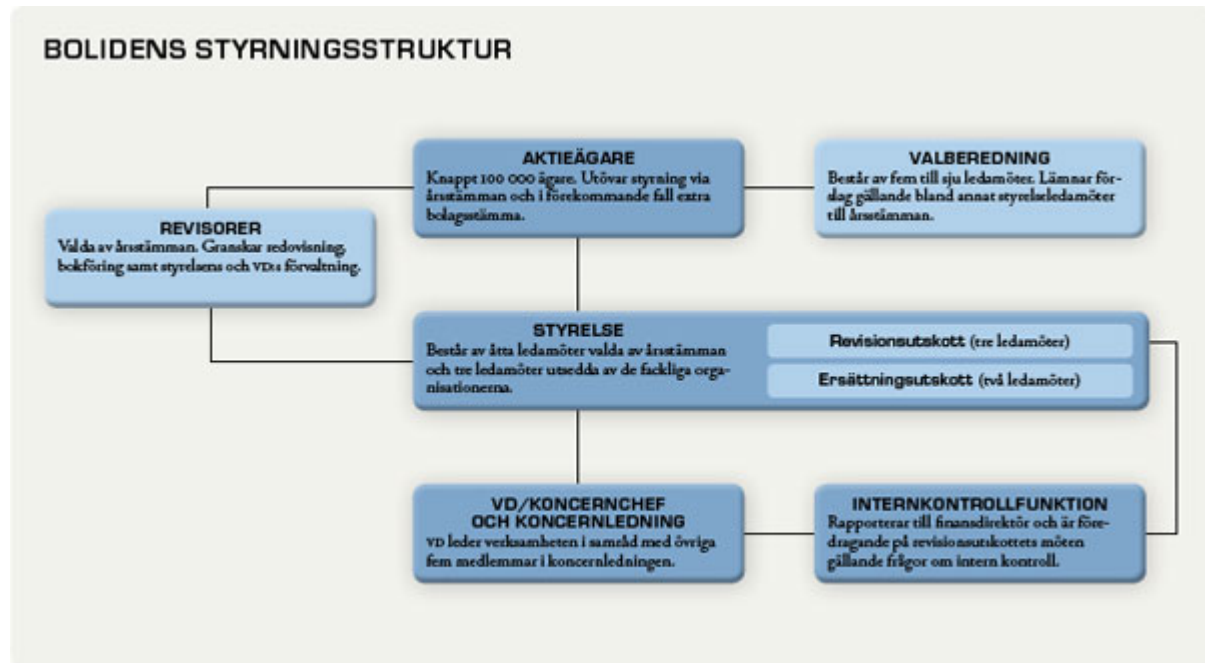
BOLIDENS STYRNINGSSTRUKTUR

AKTIEÄGARE
Knappt 100 000 ägare. Utövar styrning via årsstämman och i förekommande fall extra bolagsstämma.

VALBEREDNING
Består av fem till sju ledamöter. Lämnar förslag gällande bland annat styrelseledamöter till årsstämman.

REVISORER
Valda av årsstämman. Granskar redovisning, bokföring samt styrelsens och VD:s förvaltning.

STYRELSE
Består av åtta ledamöter valda av årsstämman och tre ledamöter utsedda av de fackliga organisationerna.

Revisionsutskott (tre ledamöter)

Ersättningsutskott (två ledamöter)

VD/KONCERNCHEF OCH KONCERNLEDNING
VD leder verksamheten i samråd med övriga fem medlemmar i koncernledningen.

INTERNKONTROLLFUNKTION
Rapporterar till finansdirektör och är föredragande på revisionsutskottets möten gällande frågor om intern kontroll.